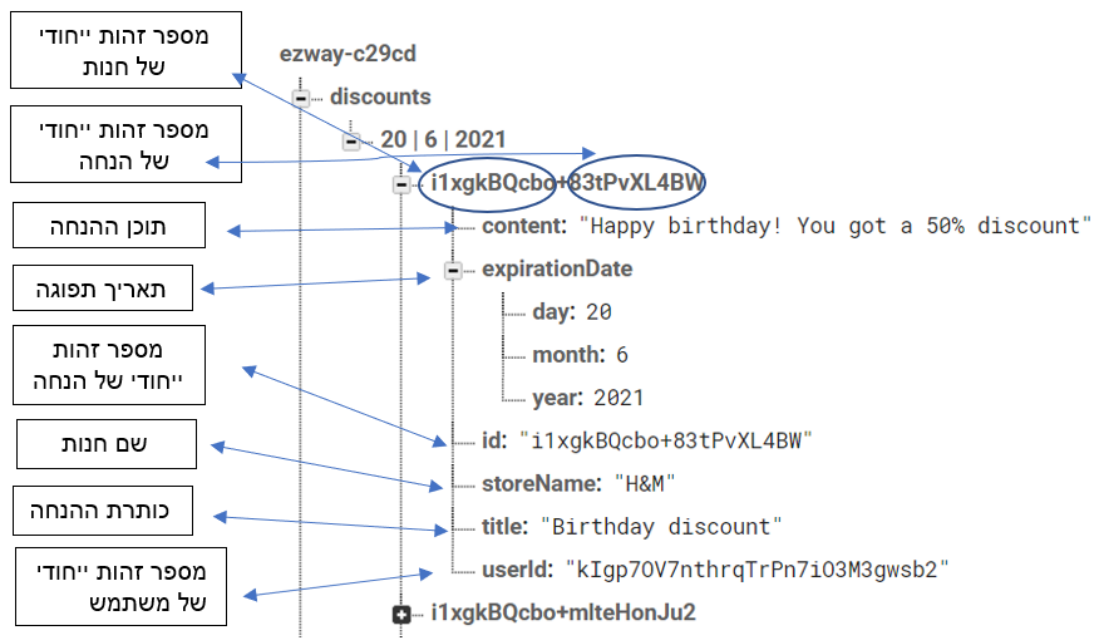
מספר זהות ייחודי של חנות

מספר זהות ייחודי של הנחה

תוכן ההנחה

תאריך תפוגה

מספר זהות ייחודי של הנחה

שם חנות

כותרת ההנחה

מספר זהות ייחודי של משתמש

ezway-c29cd
discounts
20 | 6 | 2021
i1xgkBQcbo+83tPvXL4BW
content: "Happy birthday! You got a 50% discount"
expirationDate
day: 20
month: 6
year: 2021
id: "i1xgkBQcbo+83tPvXL4BW"
storeName: "H&M"
title: "Birthday discount"
userId: "kIgp70V7nthrqTrPn7iO3M3gwsb2"
i1xgkBQcbo+mlteHonJu2